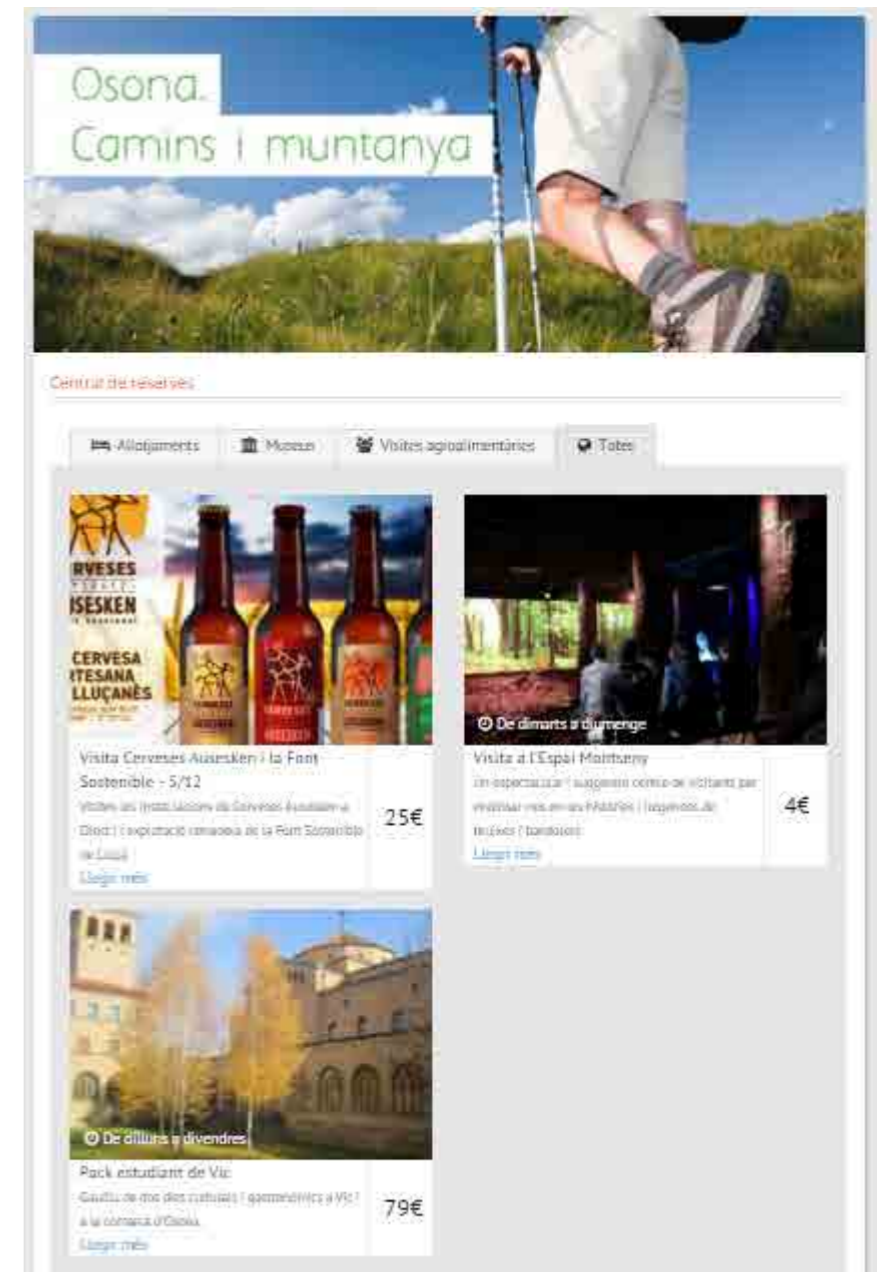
Osona.
Camins i muntanya

Central de reserves

Allotjaments | Museus | Visites agroalimentàries | Totes

RVESES
USESKEN
CERVESA
TESANA
LLUÇANÈS

Visita Cerveses Ausesken i la Font Sostenible - 5/12
Visites les instal·lacions de Cerveses Ausesken a Olost i l'explotació ramadera de la Font Sostenible de Lluçà
Llegir més
25€

De dimarts a diumenge
Visita a l'Espai Montseny
Un espectacular i suggerent centre de visitants per endinsar-nos en les històries i llegendes de bruixes i bandolers
Llegir més
4€

De dilluns a divendres
Pack estudiant de Vic
Gaudiu de dos dies culturals i gastronòmics a Vic i a la comarca d'Osona
Llegir més
79€